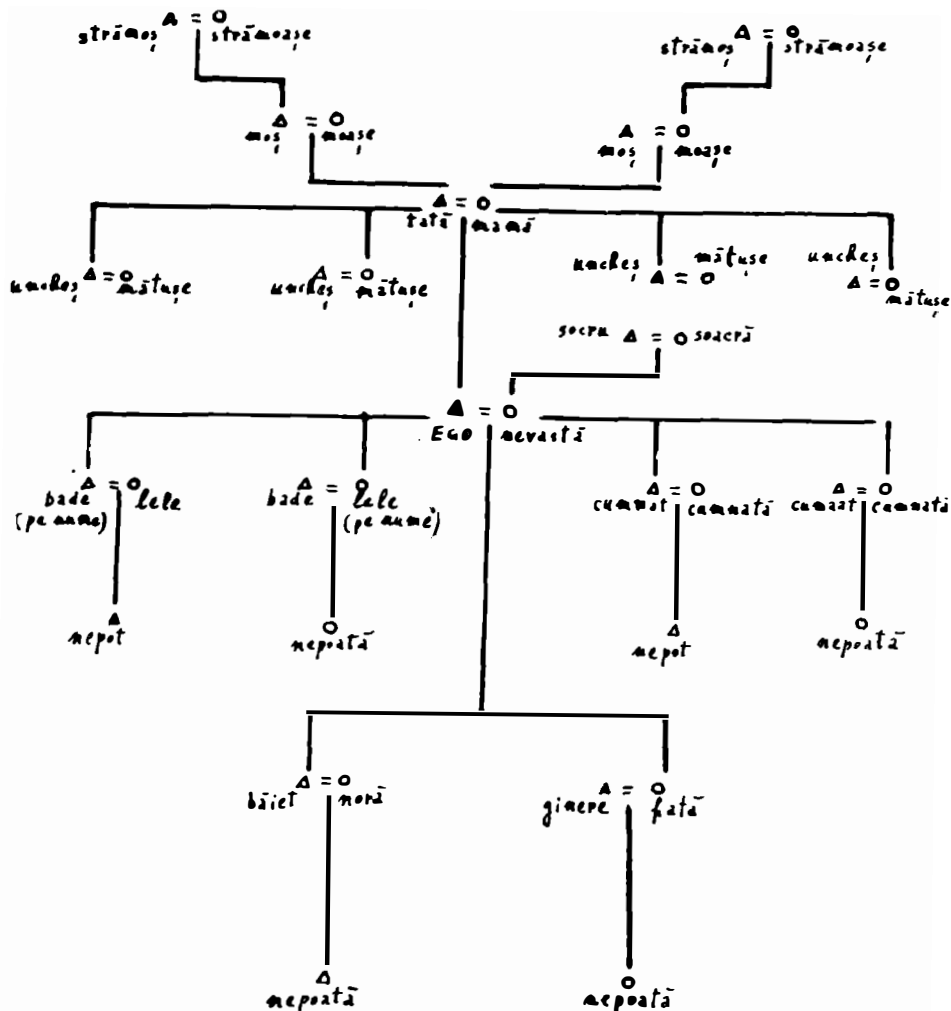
strămoş strămoaşe

strămoş strămoaşe

moş moaşe

moş moaşe

tată mamă

unches mătuşe

unches mătuşe

unches mătuşe

unches mătuşe

socru soacră

EGO nevastă

bade (pe nume) lele

bade lele (pe nume)

cumnat cumnată

cumnat cumnată

nepot

nepoată

nepot

nepoată

băiet noră

ginere fată

nepoată

nepoată